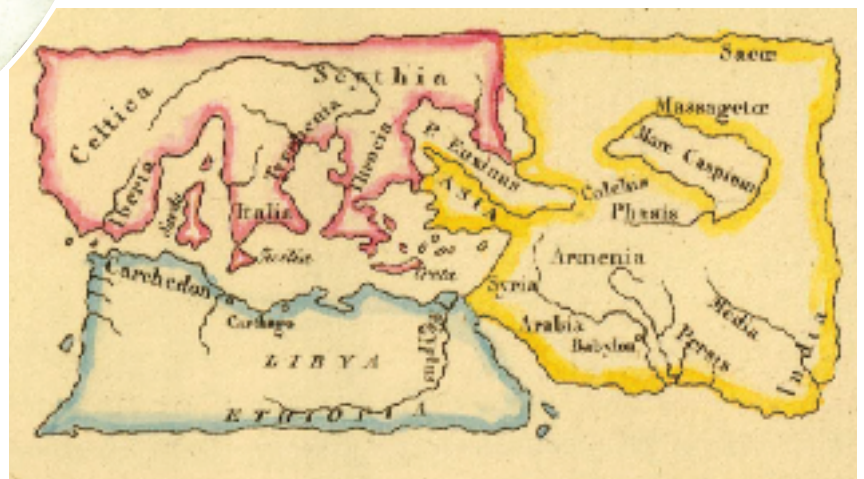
Sacæ
Scythia
Celtica
Massagetæ
Mare Caspium
P. Euxinus
Iberia
Sardo
Italia
Tyrrhenia
Thracia
ASIA
Colchis
Phasis
Siculia
Creta
Armenia
Carchedon
Carthago
Syria
Arabia
Babylon
Persis
Media
India
LIBYA
Ægyptus
ETHIOPIA